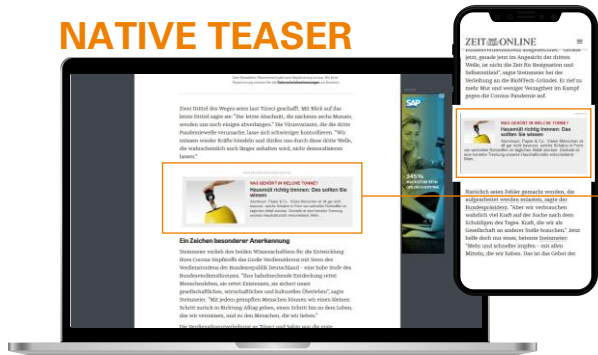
NATIVE TEASER

Zwei Drittel des Weges seien laut Türeci geschafft. Mit Blick auf das letzte Drittel sagte sie: "Das letzte Abschnitt, die nächsten sechs Monate, werden uns noch einiges abverlangen." Die Virusvarianten, die die dritte Pandemiewelle verursachte, lasse sich schwieriger kontrollieren. "Wir müssen wieder Kräfte bündeln und dürfen uns durch diese dritte Welle, die wahrscheinlich auch länger anhalten wird, nicht demoralisieren lassen."

WAS GEHÖRT IN WELCHE TONNE?
Hausmüll richtig trennen: Das sollten Sie wissen

Ein Zeichen besonderer Anerkennung

SAP

ZEIT ONLINE

WAS GEHÖRT IN WELCHE TONNE?
Hausmüll richtig trennen: Das sollten Sie wissen

Natürlich seien Fehler gemacht worden, die aufgearbeitet werden müssten, sagte der Bundespräsident. "Aber wir verbrauchen wahrlich viel Kraft auf die Suche nach dem Schuldigen des Tages. Kraft, die wir als Gesellschaft an anderer Stelle brauchen." Jetzt helfe doch nur einem, betonte Steinmeier: "Mehr und schneller impfen – mit allen Mitteln, die wir haben. Das ist das Gebot der